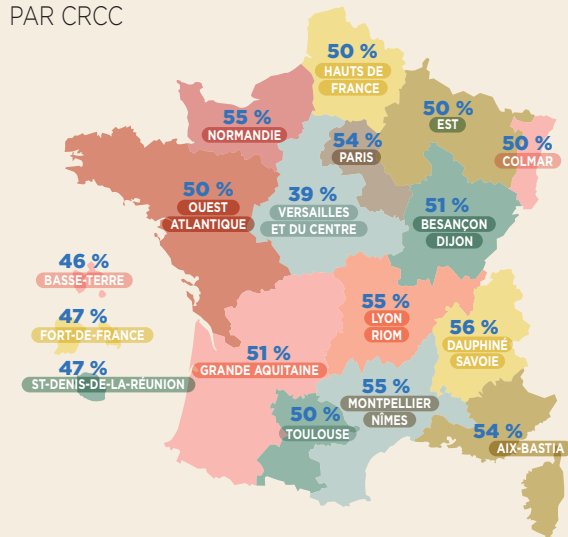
PAR CRCC

50 %
HAUTS DE FRANCE

55 %
NORMANDIE

50 %
EST

54 %
PARIS

50 %
COLMAR

50 %
OUEST ATLANTIQUE

39 %
VERSAILLES ET DU CENTRE

51 %
BESANÇON DIJON

46 %
BASSE-TERRE

47 %
FORT-DE-FRANCE

47 %
ST-DENIS-DE-LA-RÉUNION

55 %
LYON RIOM

56 %
DAUPHINÉ SAVOIE

51 %
GRANDE AQUITAINE

55 %
MONTPELLIER NÎMES

50 %
TOULOUSE

54 %
AIX-BASTIA